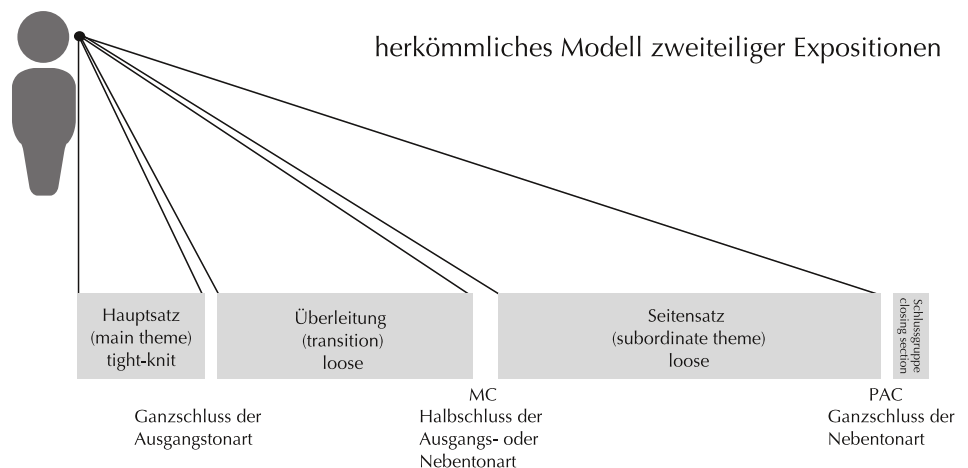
herkömmliches Modell zweiteiliger Expositionen

Hauptsatz (main theme) tight-knit

Überleitung (transition) loose

Seitensatz (subordinate theme) loose

Schlussgruppe closing section

Ganzschluss der Ausgangstonart

MC
Halbschluss der Ausgangs- oder Nebentonart

PAC
Ganzschluss der Nebentonart